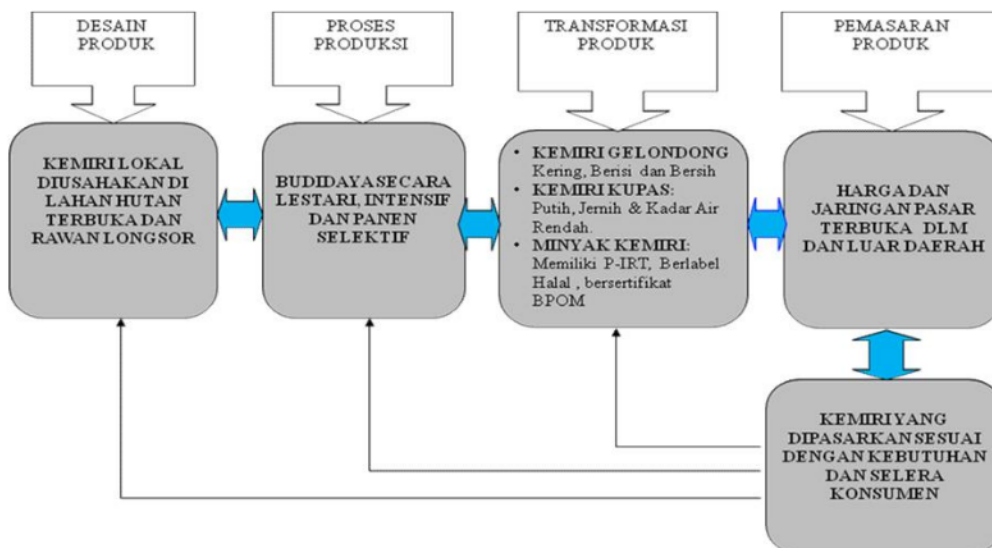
DESAIN PRODUK

PROSES PRODUKSI

TRANSFORMASI PRODUK

PEMASARAN PRODUK

KEMIRI LOKAL DIUSAHAKAN DI LAHAN HUTAN TERBUKA DAN RAWAN LONGSOR

BUDIDAYA SECARA LESTARI, INTENSIF DAN PANEN SELEKTIF

• KEMIRI GELONDONG Kering, Berisi dan Bersih
• KEMIRI KUPAS: Putih, Jernih & Kadar Air Rendah.
• MINYAK KEMIRI: Memiliki P-IRT, Berlabel Halal , bersertifikat BPOM

HARGA DAN JARINGAN PASAR TERBUKA DLM DAN LUAR DAERAH

KEMIRI YANG DIPASARKAN SESUAI DENGAN KEBUTUHAN DAN SELERA KONSUMEN